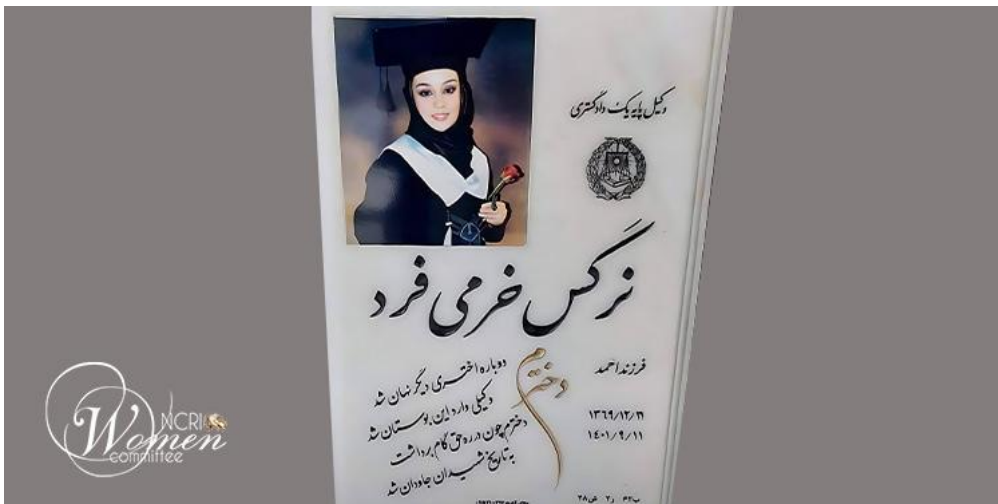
وکیل پایه یک دادگستری

نرگس خرمی فرد

فرزند احمد

۱۳۶۹/۱۲/۱۱
۱۴۰۱/۹/۱۱

دخترم

دوباره اختری دیگر نهان شد
وکیلی وارد این بوستان شد
دخترم چون در ره حق گام برداشت
به تاریخ شهیدان جاودان شد

NCRI
Women
committee